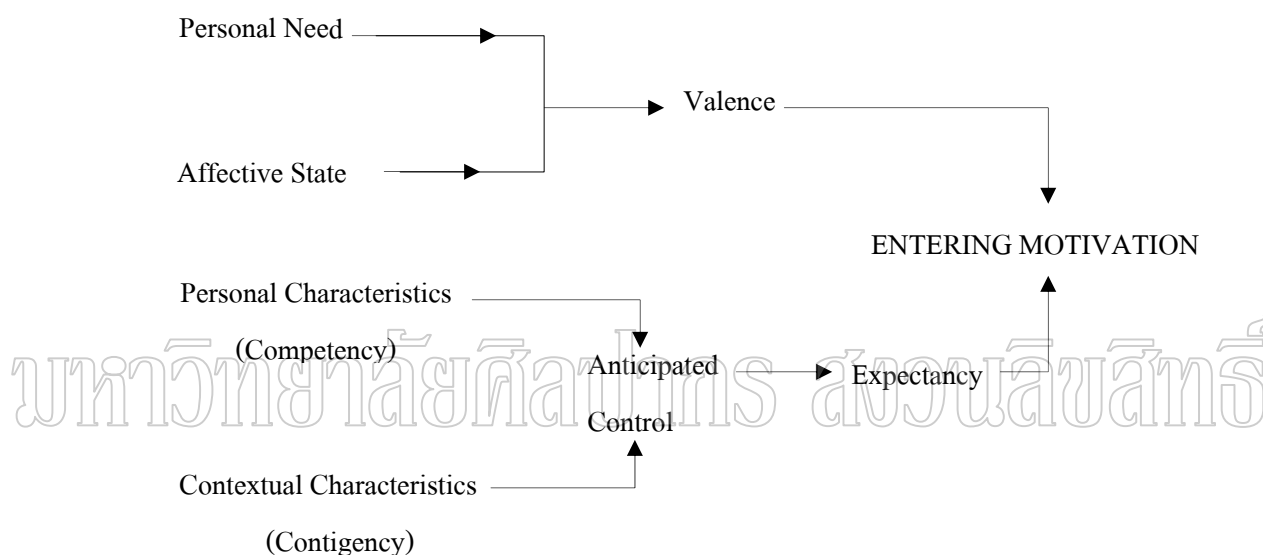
Personal Need

Affective State

Valence

ENTERING MOTIVATION

Personal Characteristics

(Competency)

Anticipated

Control

Expectancy

Contextual Characteristics

(Contigency)

มหาวิทยาลัยศิลปากร สงวนลิขสิทธิ์